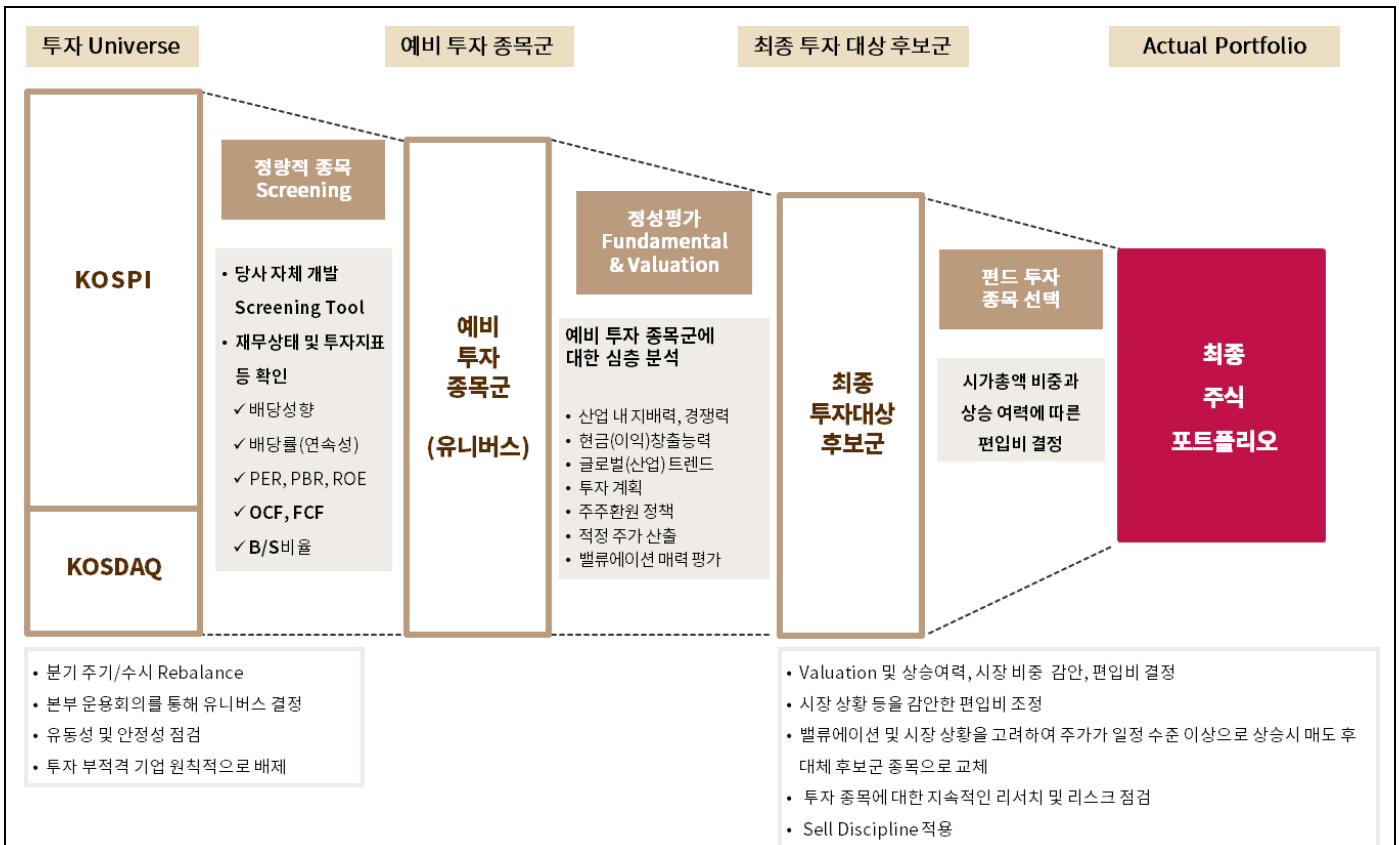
투자 Universe

예비 투자 종목군

최종 투자 대상 후보군

Actual Portfolio

KOSPI

KOSDAQ

정량적 종목 Screening

• 당사 자체 개발 Screening Tool
• 재무상태 및 투자지표 등 확인
✓ 배당성향
✓ 배당률(연속성)
✓ PER, PBR, ROE
✓ OCF, FCF
✓ B/S비율

예비 투자 종목군 (유니버스)

정성평가 Fundamental & Valuation

예비 투자 종목군에 대한 심층 분석

• 산업 내 지배력, 경쟁력
• 현금(이익)창출능력
• 글로벌(산업) 트렌드
• 투자 계획
• 주주환원 정책
• 적정 주가 산출
• 밸류에이션 매력 평가

최종 투자대상 후보군

펀드 투자 종목 선택

시가총액 비중과 상승 여력에 따른 편입비 결정

최종 주식 포트폴리오

• 분기 주기/수시 Rebalance
• 본부 운용회의를 통해 유니버스 결정
• 유동성 및 안정성 점검
• 투자 부적격 기업 원칙적으로 배제

• Valuation 및 상승여력, 시장 비중 감안, 편입비 결정
• 시장 상황 등을 감안한 편입비 조정
• 밸류에이션 및 시장 상황을 고려하여 주가가 일정 수준 이상으로 상승시 매도 후 대체 후보군 종목으로 교체
• 투자 종목에 대한 지속적인 리서치 및 리스크 점검
• Sell Discipline 적용